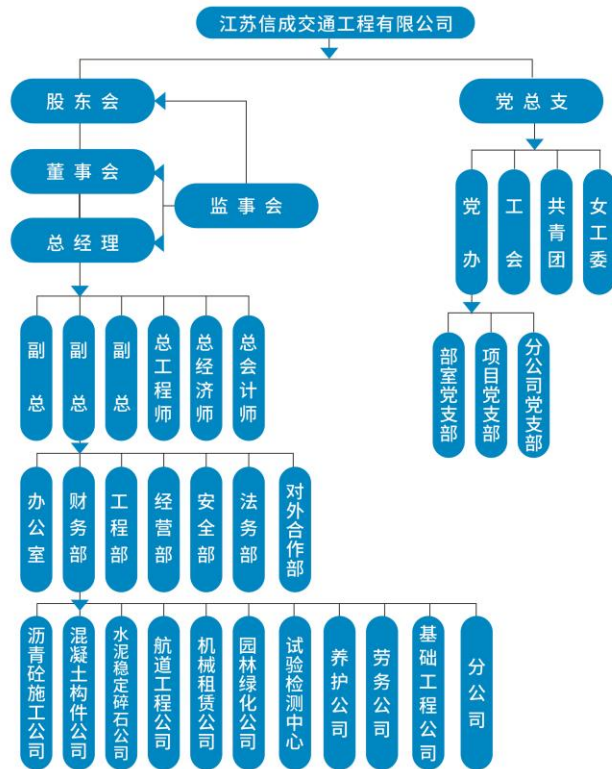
江苏信成交通工程有限公司

股东会

董事会

监事会

总经理

党总支

党办

工会

共青团

女工委

部室党支部

项目党支部

分公司党支部

副总

副总

副总

总工程师

总经济师

总会计师

办公室

财务部

工程部

经营部

安全部

法务部

对外合作部

沥青砼施工公司

混凝土构件公司

水泥稳定碎石公司

航道工程公司

机械租赁公司

园林绿化公司

试验检测中心

养护公司

劳务公司

基础工程公司

分公司